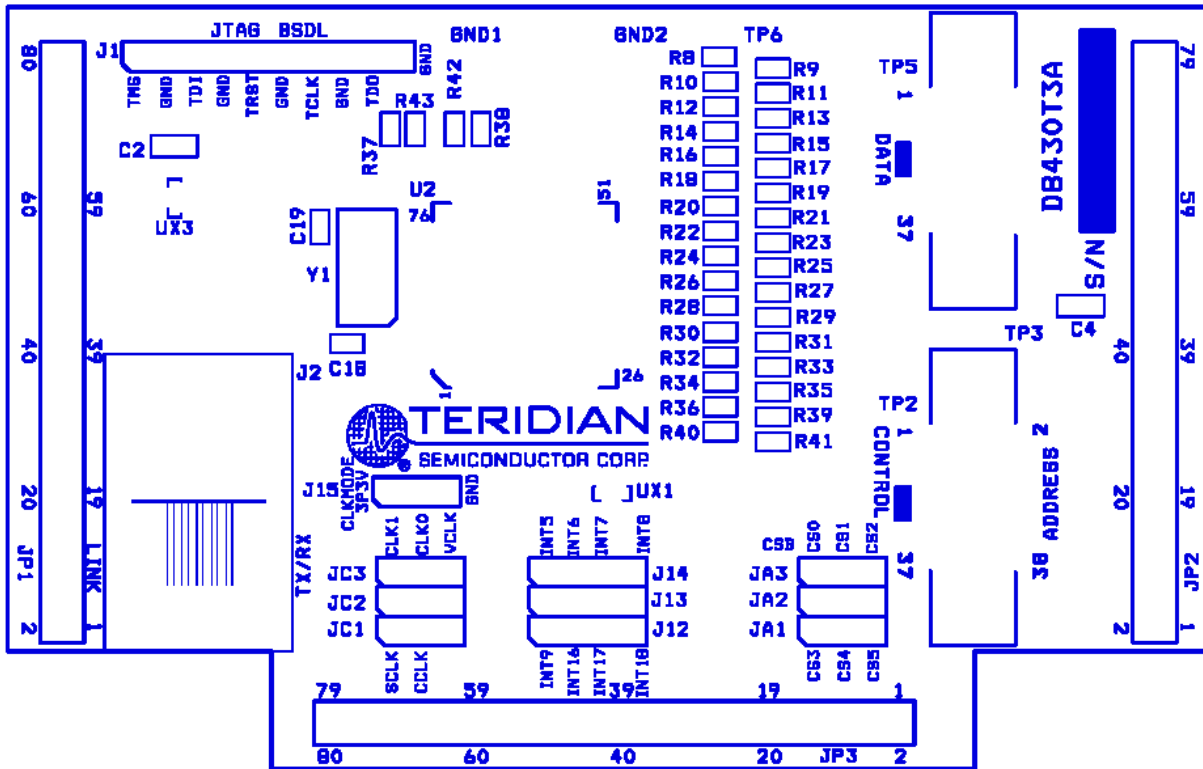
JTAG BSDL
J1
GND
TMS GND TDI GND TRST GND TCLK GND TDO
GND1
GND2
TP6
R43 R42
R37 R38
C2
UX3
U2
76
51
C19
Y1
C18
J2
1
26
R8 R9
R10 R11
R12 R13
R14 R15
R16 R17
R18 R19
R20 R21
R22 R23
R24 R25
R26 R27
R28 R29
R30 R31
R32 R33
R34 R35
R36 R39
R40 R41
TP5
1
DATA
37
DB430T3A
S/N
C4
TP3
TP2
1
CONTROL
2
ADDRESS
38
37
80
60
59
40
39
20
19
JP1
2
1
LINK
TX/RX
TERIDIAN
SEMICONDUCTOR CORP
J15
CLKMODE
3P3V
GND
UX1
CLK1 CLK0 VCLK
JC3
JC2
JC1
SCLK CCLK
INT5 INT6 INT7 INT8
J14
J13
J12
INT9 INT16 INT17 INT18
CS0 CS1 CS2
CSB
JA3
JA2
JA1
CS3 CS4 CS5
79
59
40
39
20
19
2
1
JP2
79 59 39 19 1
80 60 40 20 JP3 2